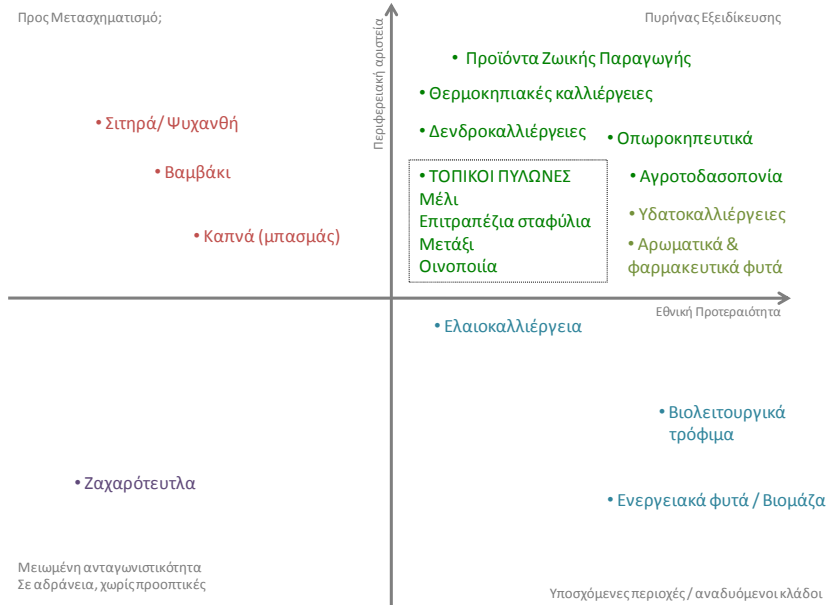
Προς Μετασχηματισμό;

Περιφερειακή αριστεία

Πυρήνας Εξειδίκευσης

• Προϊόντα Ζωικής Παραγωγής

• Θερμοκηπιακές καλλιέργειες

• Σιτηρά/ Ψυχανθή

• Δενδροκαλλιέργειες

• Οπωροκηπευτικά

• Βαμβάκι

• ΤΟΠΙΚΟΙ ΠΥΛΩΝΕΣ
Μέλι
Επιτραπέζια σταφύλια
Μετάξι
Οινοποιία

• Αγροτοδασοπονία

• Υδατοκαλλιέργειες

• Καπνά (μπασμάς)

• Αρωματικά & φαρμακευτικά φυτά

Εθνική Προτεραιότητα

• Ελαιοκαλλιέργεια

• Βιολειτουργικά τρόφιμα

• Ζαχαρότευτλα

• Ενεργειακά φυτά / Βιομάζα

Μειωμένη ανταγωνιστικότητα
Σε αδράνεια, χωρίς προοπτικές

Υποσχόμενες περιοχές / αναδυόμενοι κλάδοι